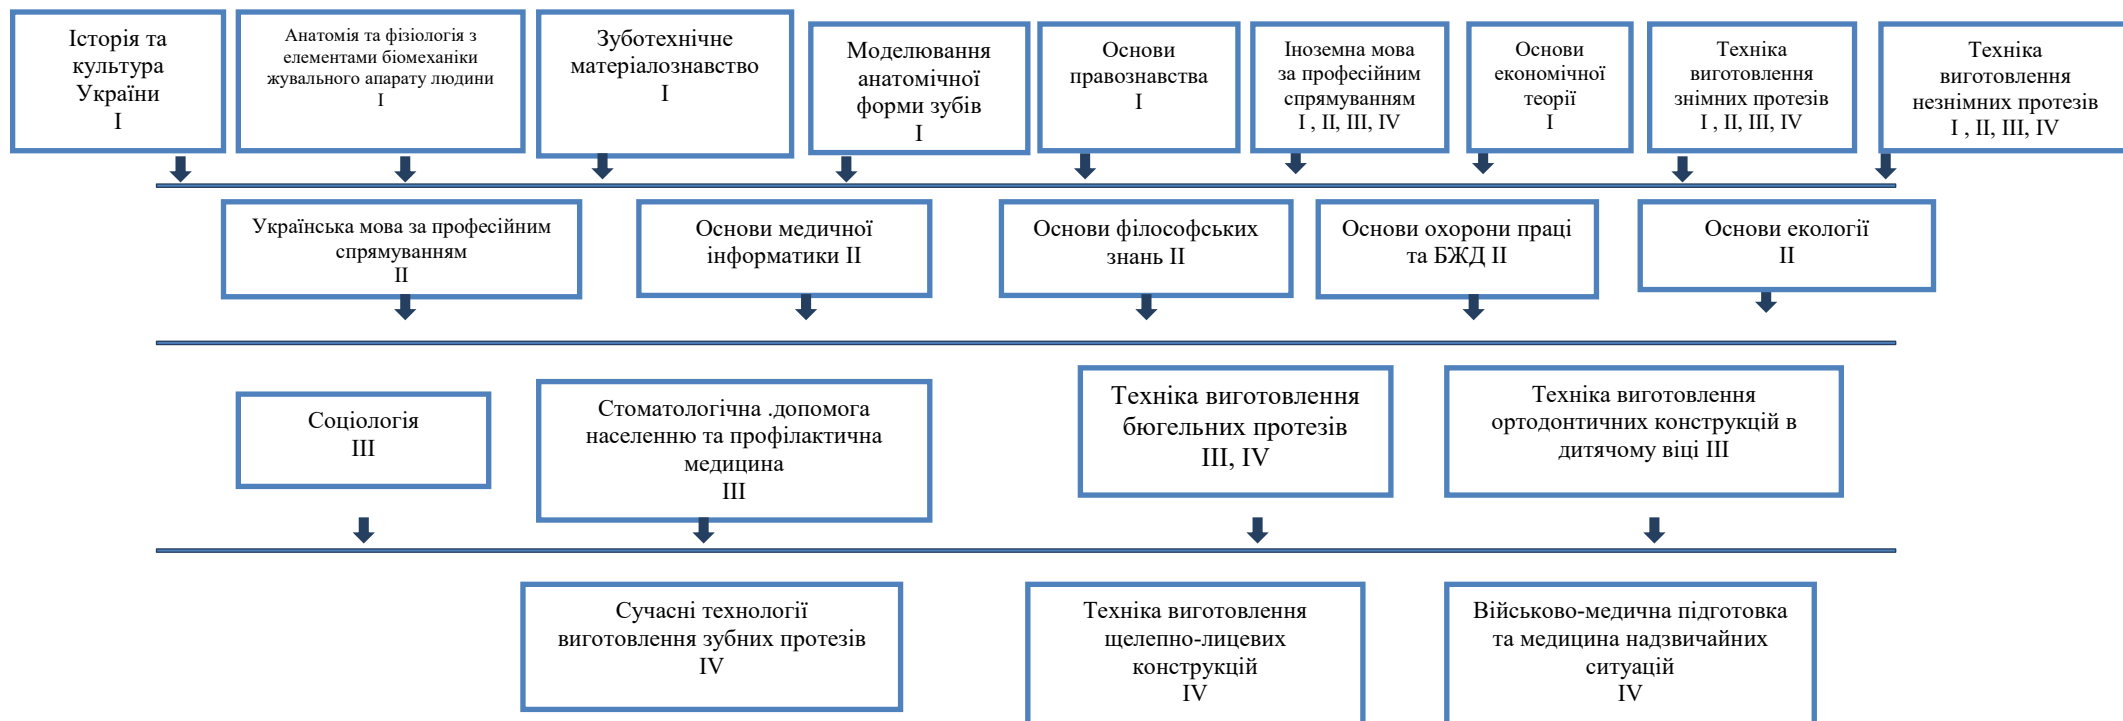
Історія та культура України
I

Анатомія та фізіологія з елементами біомеханіки жувального апарату людини
I

Зуботехнічне матеріалознавство
I

Моделювання анатомічної форми зубів
I

Основи правознавства
I

Іноземна мова за професійним спрямуванням
I , II, III, IV

Основи економічної теорії
I

Техніка виготовлення знімних протезів
I , II, III, IV

Техніка виготовлення незнімних протезів
I , II, III, IV

Українська мова за професійним спрямуванням
II

Основи медичної інформатики II

Основи філософських знань II

Основи охорони праці та БЖД II

Основи екології
II

Соціологія
III

Стоматологічна .допомога населенню та профілактична медицина
III

Техніка виготовлення бюгельних протезів
III, IV

Техніка виготовлення ортодонтичних конструкцій в дитячому віці III

Сучасні технології виготовлення зубних протезів
IV

Техніка виготовлення щелепно-лицевих конструкцій
IV

Військово-медична підготовка та медицина надзвичайних ситуацій
IV